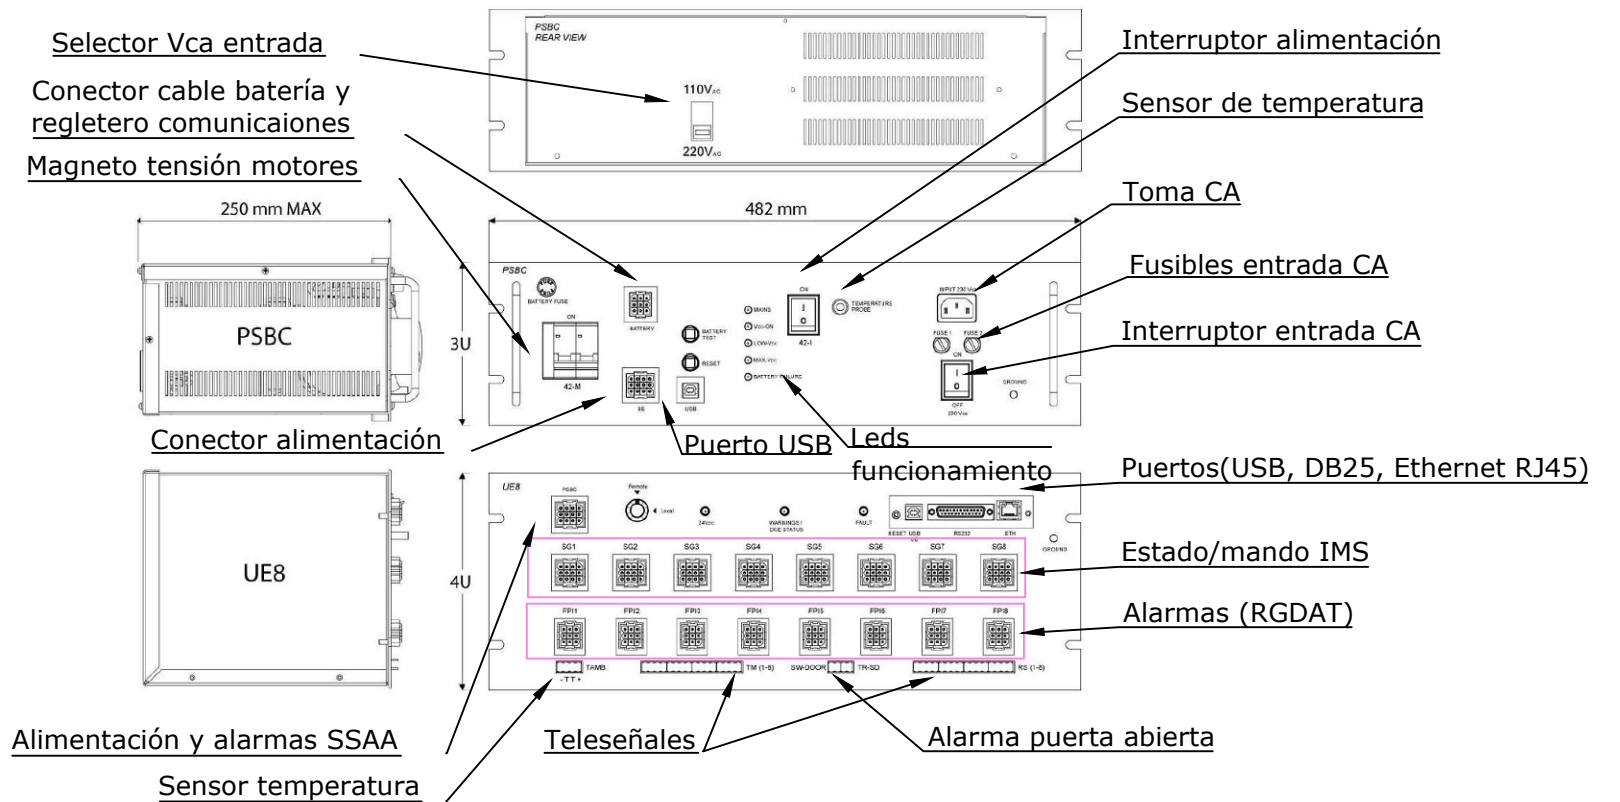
Selector Vca entrada

Conector cable batería y regletero comunicaiones

Magneto tensión motores

PSBC
REAR VIEW

110V$_{AC}$

220V$_{AC}$

Interruptor alimentación

Sensor de temperatura

Toma CA

Fusibles entrada CA

Interruptor entrada CA

250 mm MAX

482 mm

PSBC

3U

PSBC

BATTERY FUSE

ON

42-M

BATTERY

BATTERY TEST

RESET

UE

USB

MAINS

Vcc-ON

LOW-Vcc

MAX-Vcc

BATTERY FAILURE

ON

I

O

42-I

TEMPERATURE PROBE

INPUT 230 Vac

FUSE 1

FUSE 2

ON

I

O

OFF

230 Vac

GROUND

Conector alimentación

Puerto USB

Leds funcionamiento

Puertos(USB, DB25, Ethernet RJ45)

UE8

4U

UE8

PSBC

Remote

Local

24Vcc

WARNINGS / DCE STATUS

FAULT

RESET USB

RS232

ETH

GROUND

SG1 SG2 SG3 SG4 SG5 SG6 SG7 SG8

Estado/mando IMS

FPI1 FPI2 FPI3 FPI4 FPI5 FPI6 FPI7 FPI8

Alarmas (RGDAT)

TAMB

- T T +

TM (1-8)

SW-DOOR

TR-SD

RS (1-8)

Alimentación y alarmas SSAA

Teleseñales

Alarma puerta abierta

Sensor temperatura